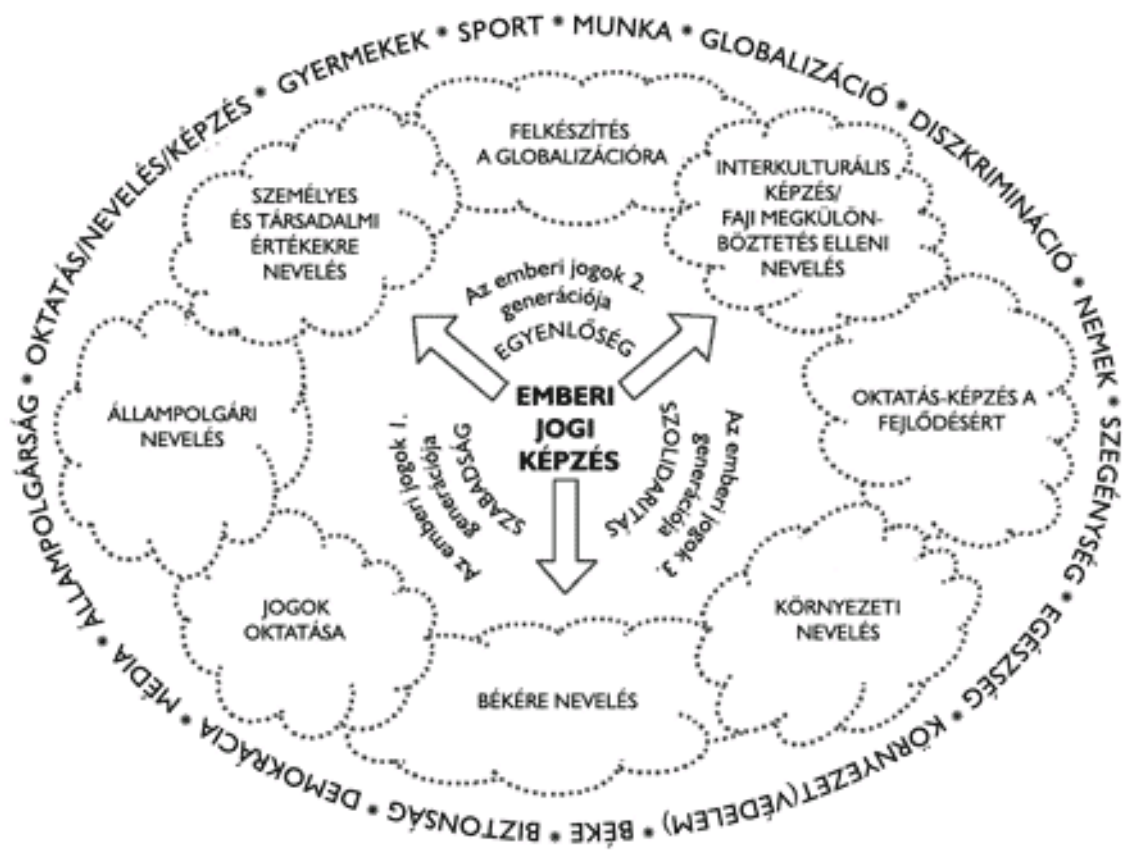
GYERMEKEK • SPORT • MUNKA • GLOBALIZÁCIÓ • DISZKRIMINÁCIÓ • NEMEK • SZEGÉNYSÉG • EGÉSZSÉG • KÖRNYEZET(VÉDELEM) • BÉKE • BIZTONSÁG • DEMOKRÁCIA • MÉDIA • ÁLLAMPOLGÁRSÁG • OKTATÁS/NEVELÉS/KÉPZÉS •

FELKÉSZÍTÉS A GLOBALIZÁCIÓRA

SZEMÉLYES ÉS TÁRSADALMI ÉRTÉKEKRE NEVELÉS

INTERKULTURÁLIS KÉPZÉS/ FAJI MEGKÜLÖNBÖZTETÉS ELLENI NEVELÉS

Az emberi jogok 2. generációja
EGYENLŐSÉG

ÁLLAMPOLGÁRI NEVELÉS

EMBERI JOGI KÉPZÉS

OKTATÁS-KÉPZÉS A FEJLŐDÉSÉRT

SZABADSÁG
Az emberi jogok 1. generációja

SZOLIDARITÁS
Az emberi jogok 3. generációja

JOGOK OKTATÁSA

KÖRNYEZETI NEVELÉS

BÉKÉRE NEVELÉS